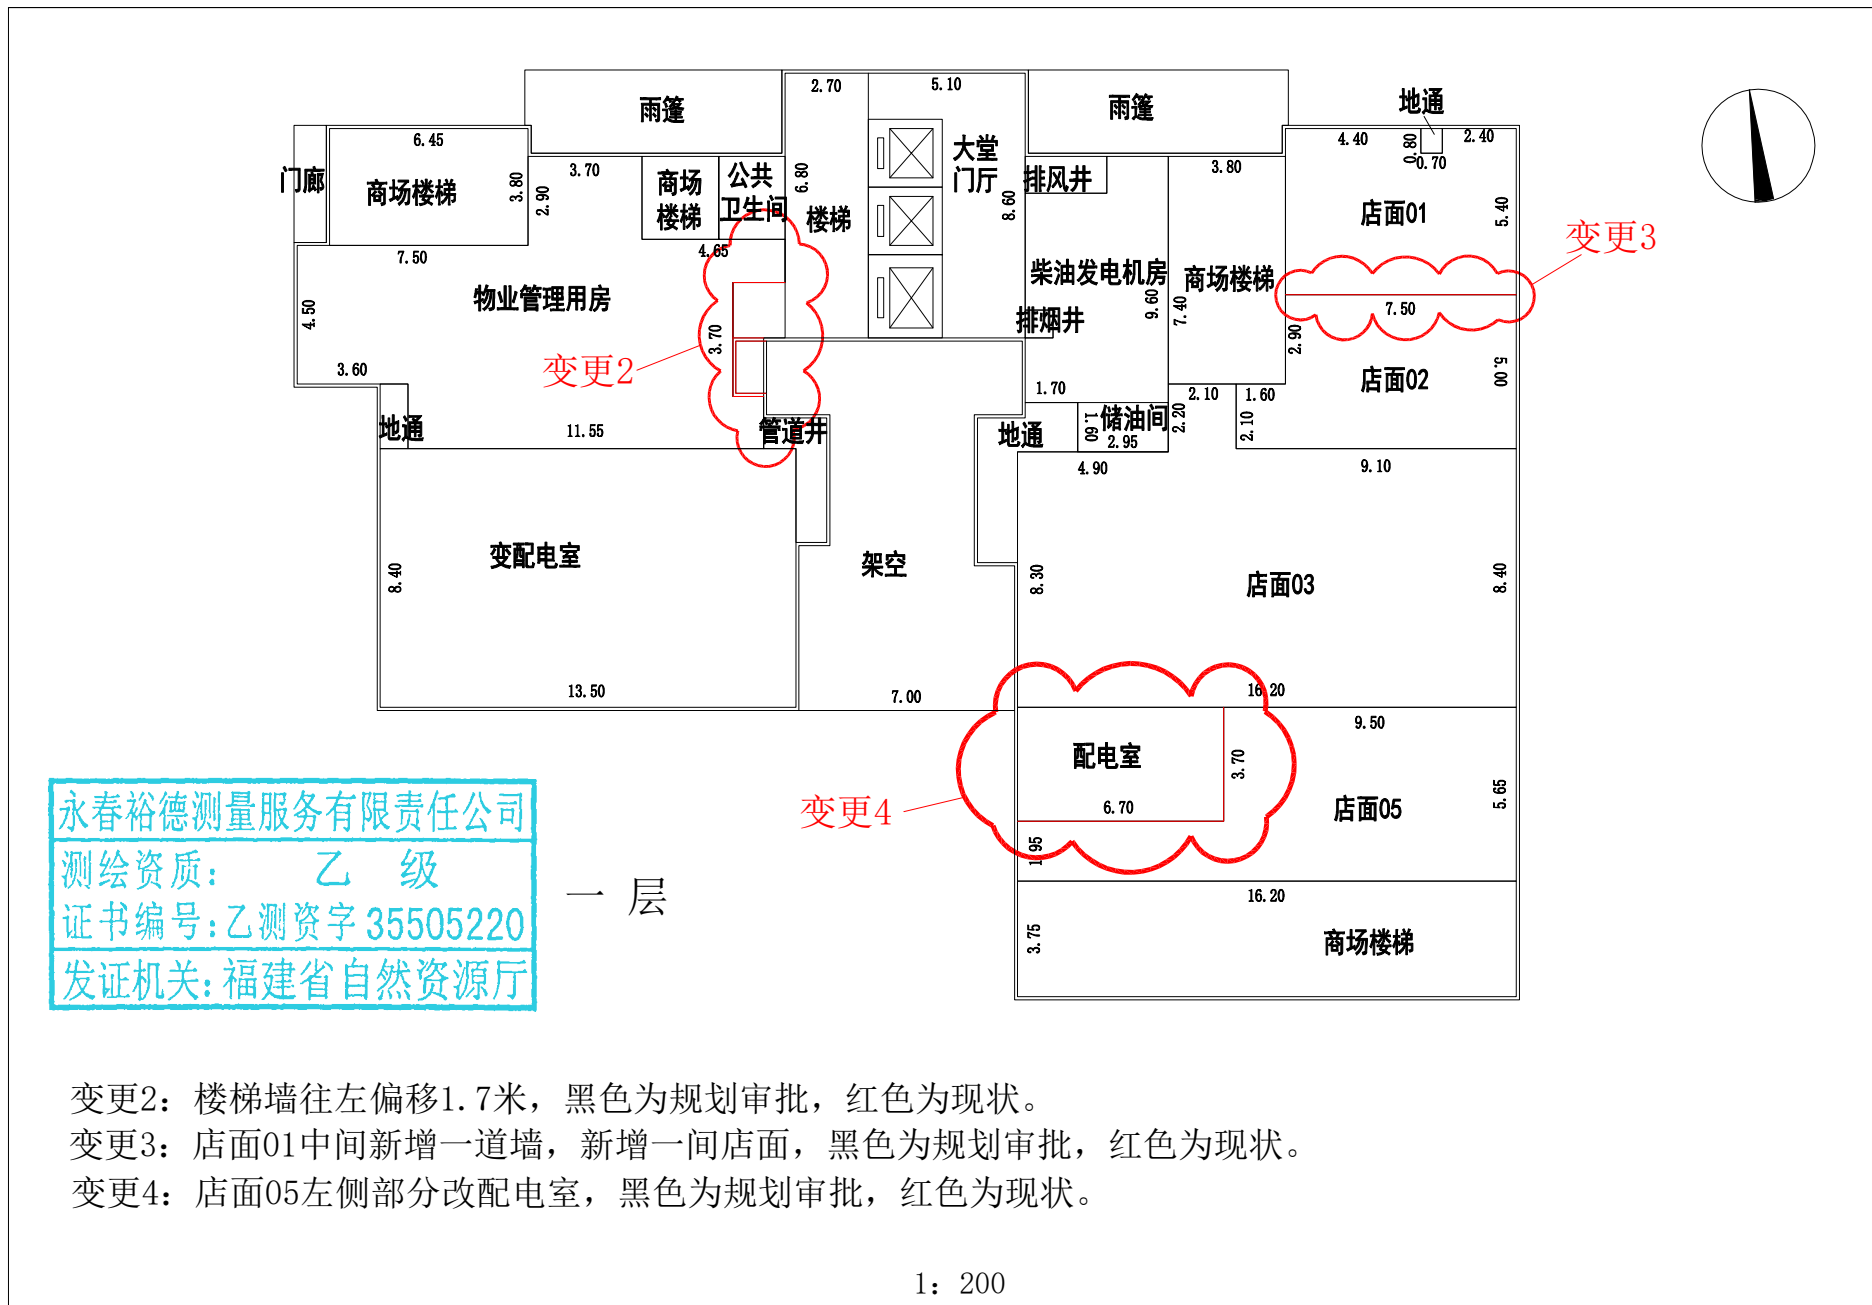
雨篷
2.70
5.10
雨篷
地通
6.45
4.40
0.80
2.40
0.70
门廊
商场楼梯
3.80
2.90
3.70
商场楼梯
公共卫生间
6.80
楼梯
大堂门厅
8.60
排风井
3.80
店面01
5.40
变更3
7.50
4.65
物业管理用房
柴油发电机房
商场楼梯
9.60
7.40
7.50
4.50
3.70
排烟井
2.90
变更2
3.60
1.70
2.10
1.60
店面02
5.00
地通
11.55
管道井
地通
1.60
储油间
2.95
2.20
2.10
4.90
9.10
变配电室
8.40
架空
8.30
店面03
8.40
13.50
7.00
16.20
9.50
配电室
3.70
变更4
6.70
店面05
5.65
1.95
16.20
3.75
商场楼梯
永春裕德测量服务有限责任公司
测绘资质： 乙 级
证书编号:乙测资字35505220
发证机关:福建省自然资源厅
一 层

变更2：楼梯墙往左偏移1.7米，黑色为规划审批，红色为现状。
变更3：店面01中间新增一道墙，新增一间店面，黑色为规划审批，红色为现状。
变更4：店面05左侧部分改配电室，黑色为规划审批，红色为现状。

1：200